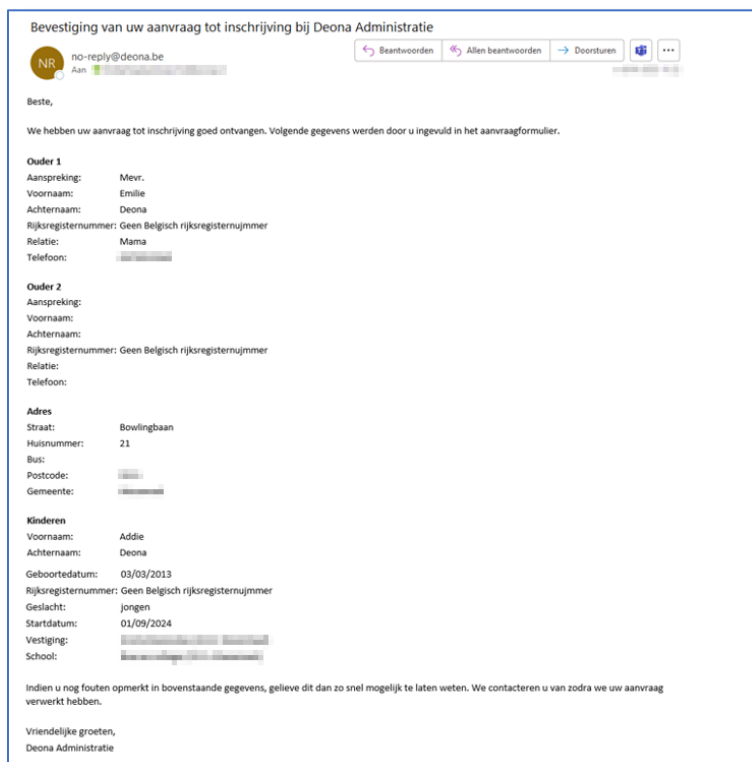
Bevestiging van uw aanvraag tot inschrijving bij Deona Administratie

NR
no-reply@deona.be
Aan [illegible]

Beantwoorden | Allen beantwoorden | Doorsturen | ...

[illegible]

Beste,

We hebben uw aanvraag tot inschrijving goed ontvangen. Volgende gegevens werden door u ingevuld in het aanvraagformulier.

Ouder 1
Aanspreking: Mevr.
Voornaam: Emilie
Achternaam: Deona
Rijksregisternummer: Geen Belgisch rijksregisternujmmer
Relatie: Mama
Telefoon: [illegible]

Ouder 2
Aanspreking:
Voornaam:
Achternaam:
Rijksregisternummer: Geen Belgisch rijksregisternujmmer
Relatie:
Telefoon:

Adres
Straat: Bowlingbaan
Huisnummer: 21
Bus:
Postcode: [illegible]
Gemeente: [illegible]

Kinderen
Voornaam: Addie
Achternaam: Deona
Geboortedatum: 03/03/2013
Rijksregisternummer: Geen Belgisch rijksregisternujmmer
Geslacht: jongen
Startdatum: 01/09/2024
Vestiging: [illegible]
School: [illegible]

Indien u nog fouten opmerkt in bovenstaande gegevens, gelieve dit dan zo snel mogelijk te laten weten. We contacteren u van zodra we uw aanvraag verwerkt hebben.

Vriendelijke groeten,
Deona Administratie